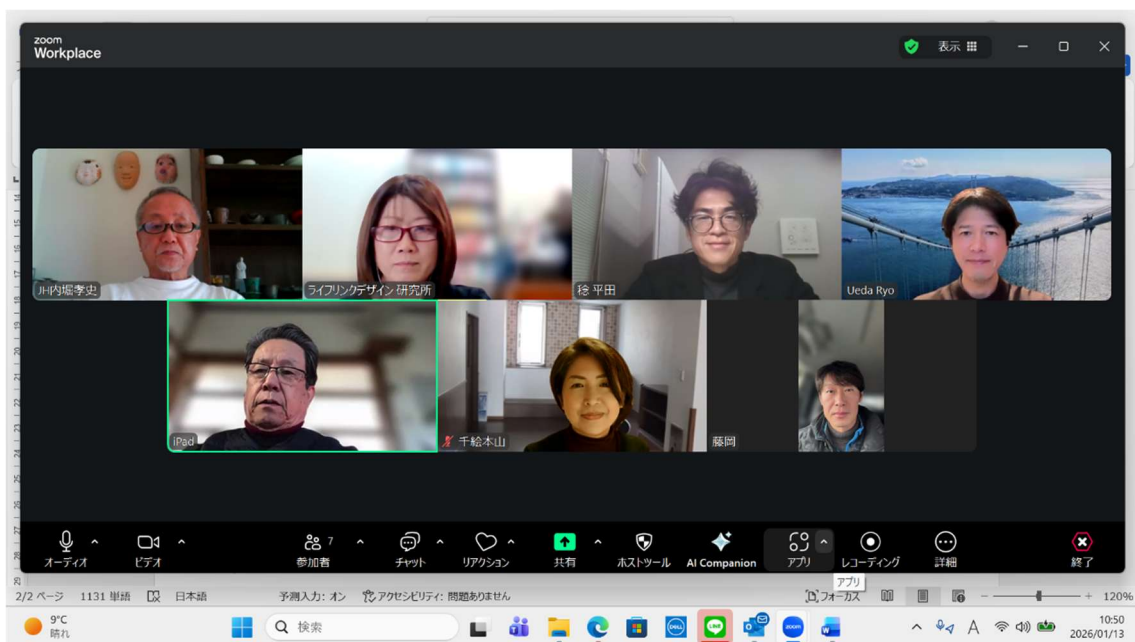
zoom Workplace

表示

JH内堀孝史

ライフリンクデザイン 研究所

稔 平田

Ueda Ryo

iPad

千絵本山

藤岡

オーディオ

ビデオ

参加者 7

チャット

リアクション

共有

ホストツール

AI Companion

アプリ

レコーディング

詳細

終了

アプリ

2/2 ページ 1131 単語 日本語 予測入力: オン アクセシビリティ: 問題ありません フォーカス 120%

9°C 晴れ

検索

10:50 2026/01/13